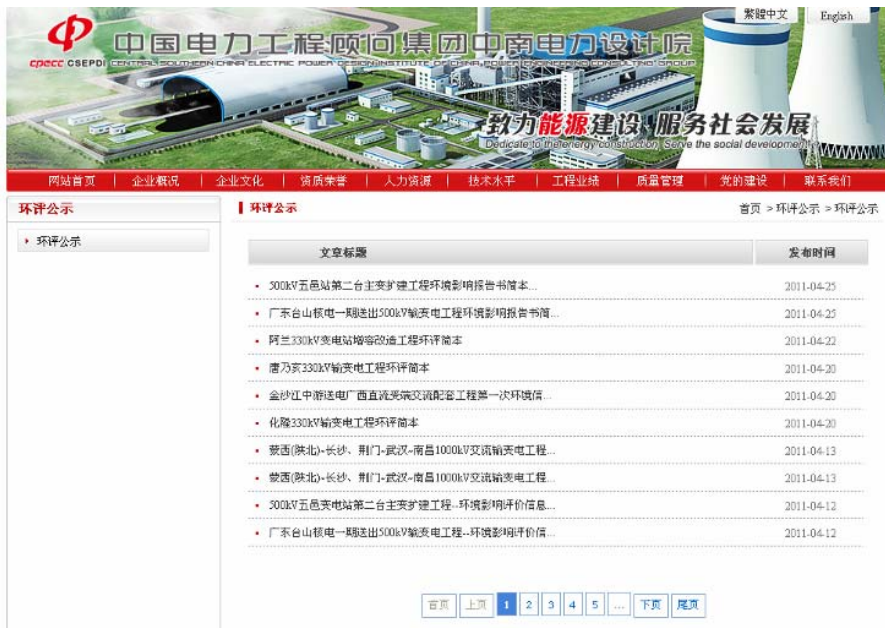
繁體中文 English

cpecc CSEPDI 中国电力工程顾问集团中南电力设计院
CENTRAL SOUTHERN CHINA ELECTRIC POWER DESIGN INSTITUTE OF CHINA POWER ENGINEERING CONSULTING GROUP

致力能源建设 服务社会发展
Dedicate to the energy construction Serve the social development

网站首页 | 企业概况 | 企业文化 | 资质荣誉 | 人力资源 | 技术水平 | 工程业绩 | 质量管理 | 党的建设 | 联系我们

环评公示

环评公示

环评公示

首页 > 环评公示 > 环评公示

| 文章标题 | 发布时间 |
|---|---|
| 500kV五邑站第二台主变扩建工程环境影响报告书简本... | 2011-04-25 |
| 广东台山核电一期送出500kV输变电工程环境影响报告书简... | 2011-04-25 |
| 阿兰330kV变电站增容改造工程环评简本 | 2011-04-22 |
| 唐乃亥330kV输变电工程环评简本 | 2011-04-20 |
| 金沙江中游送电广西直流and交流配套工程第一次环境信... | 2011-04-20 |
| 化隆330kV输变电工程环评简本 | 2011-04-20 |
| 蒙西(陕北)~长沙、荆门~武汉~南昌1000kV交流输变电工程... | 2011-04-13 |
| 蒙西(陕北)~长沙、荆门~武汉~南昌1000kV交流输变电工程... | 2011-04-13 |
| 500kV五邑变电站第二台主变扩建工程--环境影响评价信息... | 2011-04-12 |
| 广东台山核电一期送出500kV输变电工程--环境影响评价信... | 2011-04-12 |

首页 上页 1 2 3 4 5 ... 下页 尾页